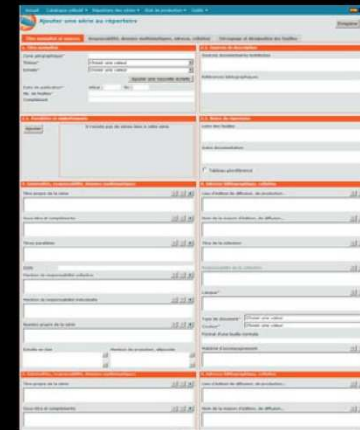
Ajouter une série au répertoire

Enregistrer

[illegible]

1. Titre normalisé

Titre géographique

Thème*

Choisir une valeur

Échelle*

Choisir une valeur

Ajouter une nouvelle échelle

Date de publication*

Début

Fin

Nb. de feuilles

Compléments

2. Sources du descriptif

Sources documentaires consultées

Références bibliographiques

3. Parallèles et rattachements

Ajouter

Il n'existe pas de séries liées à cette série

4. Mises en réserve

Liste des feuilles

Autre documentation

Tableau d'assemblage

Titre propre de la série

Sous-titre et compléments

Titres parallèles

ISSN

Mention de responsabilité collective

Mention de responsabilité individuelle

Numéro propre de la série

Échelle en clair

Mentions de projection, ellipsoïde

Lieu d'édition de diffusion, de production

Nom de la maison d'édition, de diffusion

Titre de la collection

Responsabilités de la collection

Langue*

Type de document*

Choisir une valeur

Couleur*

Choisir une valeur

Format d'une feuille normale

Matériel d'accompagnement

Titre propre de la série

Sous-titre et compléments

Lieu d'édition de diffusion, de production

Nom de la maison d'édition, de diffusion